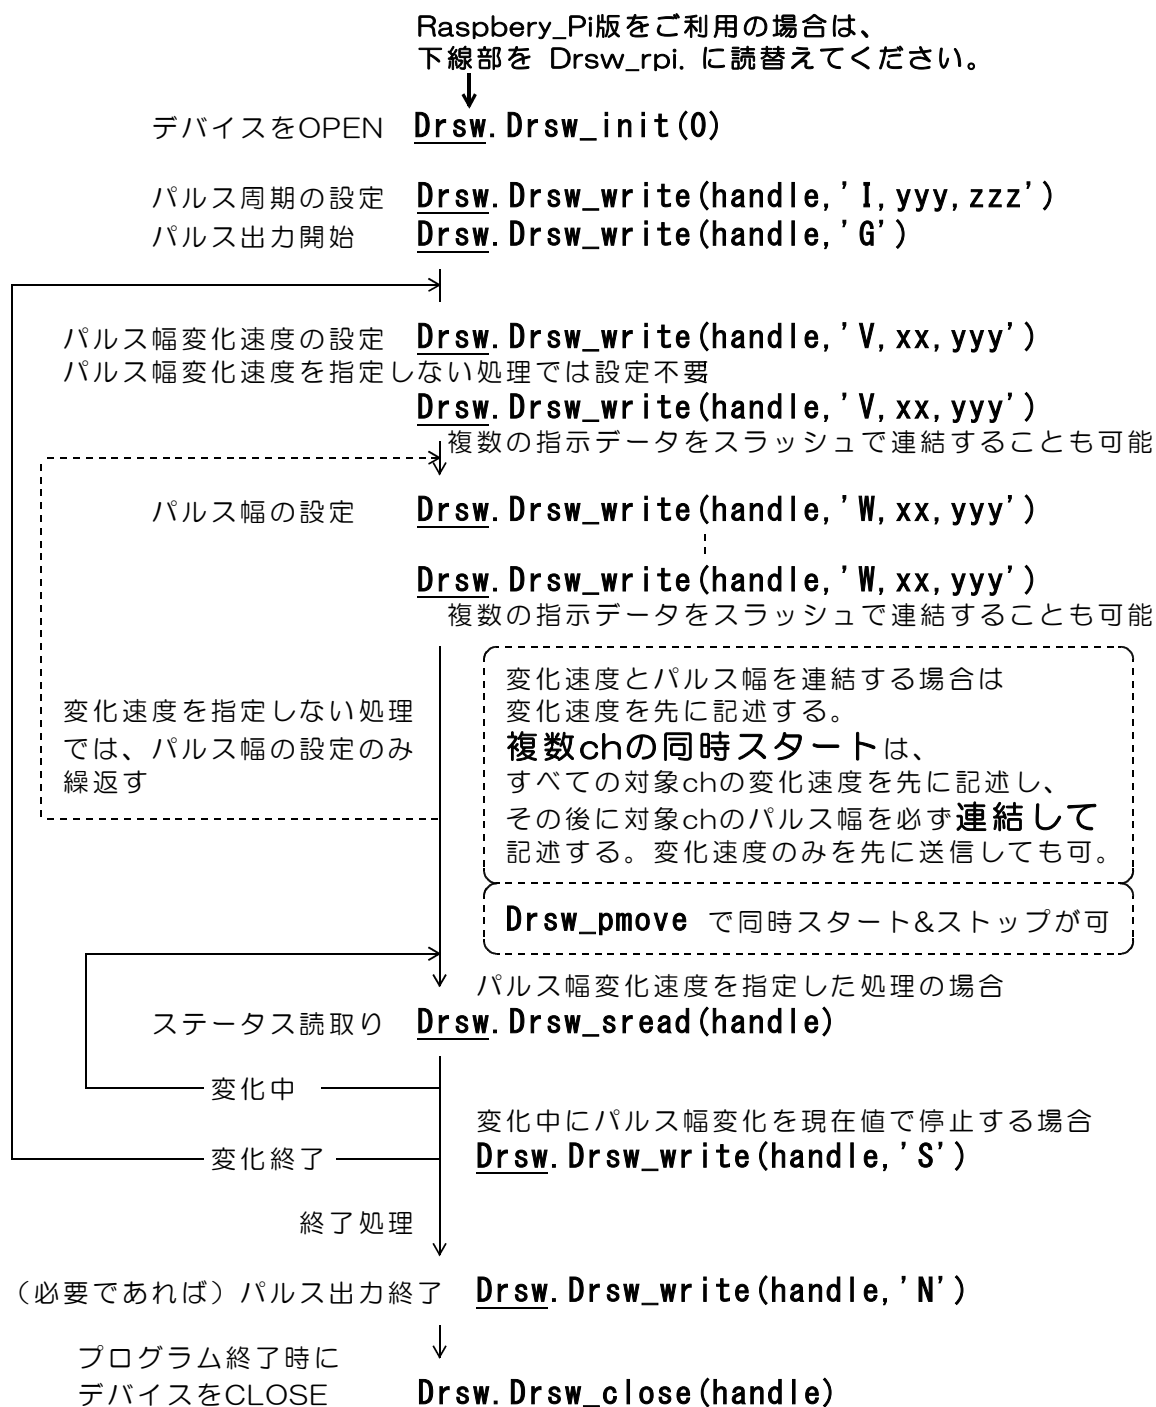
Raspbery_Pi版をご利用の場合は、
下線部を Drsw_rpi. に読替えてください。

デバイスをOPEN Drsw.Drsw_init(0)

パルス周期の設定 Drsw.Drsw_write(handle,'I,yyy,zzz')
パルス出力開始 Drsw.Drsw_write(handle,'G')

パルス幅変化速度の設定 Drsw.Drsw_write(handle,'V,xx,yyy')
パルス幅変化速度を指定しない処理では設定不要
Drsw.Drsw_write(handle,'V,xx,yyy')
複数の指示データをスラッシュで連結することも可能

パルス幅の設定 Drsw.Drsw_write(handle,'W,xx,yyy')

Drsw.Drsw_write(handle,'W,xx,yyy')
複数の指示データをスラッシュで連結することも可能

変化速度を指定しない処理では、パルス幅の設定のみ繰返す

変化速度とパルス幅を連結する場合は
変化速度を先に記述する。
複数chの同時スタートは、
すべての対象chの変化速度を先に記述し、
その後に対象chのパルス幅を必ず連結して
記述する。変化速度のみを先に送信しても可。

Drsw_pmove で同時スタート&ストップが可

パルス幅変化速度を指定した処理の場合
ステータス読取り Drsw.Drsw_sread(handle)

変化中

変化中にパルス幅変化を現在値で停止する場合
変化終了 Drsw.Drsw_write(handle,'S')

終了処理

(必要であれば)パルス出力終了 Drsw.Drsw_write(handle,'N')

プログラム終了時に
デバイスをCLOSE Drsw.Drsw_close(handle)